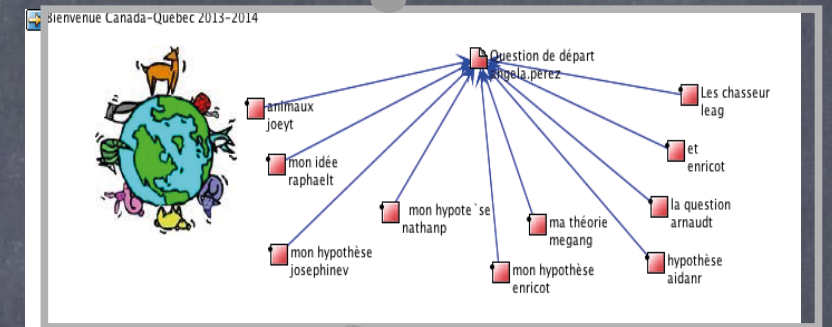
Bienvenue Canada-Québec 2013-2014

Question de départ
angela.perez

animaux
joeyt

mon idée
raphaelt

mon hypote`se
nathanp

mon hypothèse
josephinev

ma théorie
megang

mon hypothèse
enricot

Les chasseur
leag

et
enricot

la question
arnaudt

hypothèse
aidanr